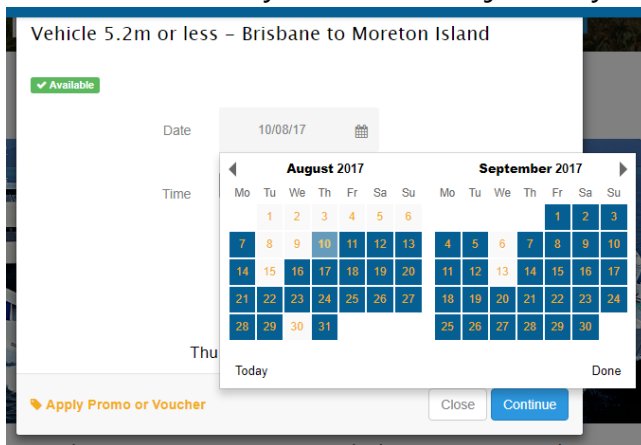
Vehicle 5.2m or less - Brisbane to Moreton Island

✔ Available

Date 10/08/17

Time

August 2017

| Mo | Tu | We | Th | Fr | Sa | Su |
|---|---|---|---|---|---|---|
| | 1 | 2 | 3 | 4 | 5 | 6 |
| 7 | 8 | 9 | 10 | 11 | 12 | 13 |
| 14 | 15 | 16 | 17 | 18 | 19 | 20 |
| 21 | 22 | 23 | 24 | 25 | 26 | 27 |
| 28 | 29 | 30 | 31 | | | |

September 2017

| Mo | Tu | We | Th | Fr | Sa | Su |
|---|---|---|---|---|---|---|
| | | | | 1 | 2 | 3 |
| 4 | 5 | 6 | 7 | 8 | 9 | 10 |
| 11 | 12 | 13 | 14 | 15 | 16 | 17 |
| 18 | 19 | 20 | 21 | 22 | 23 | 24 |
| 25 | 26 | 27 | 28 | 29 | 30 | |

Thu

Today

Done

Apply Promo or Voucher

Close

Continue